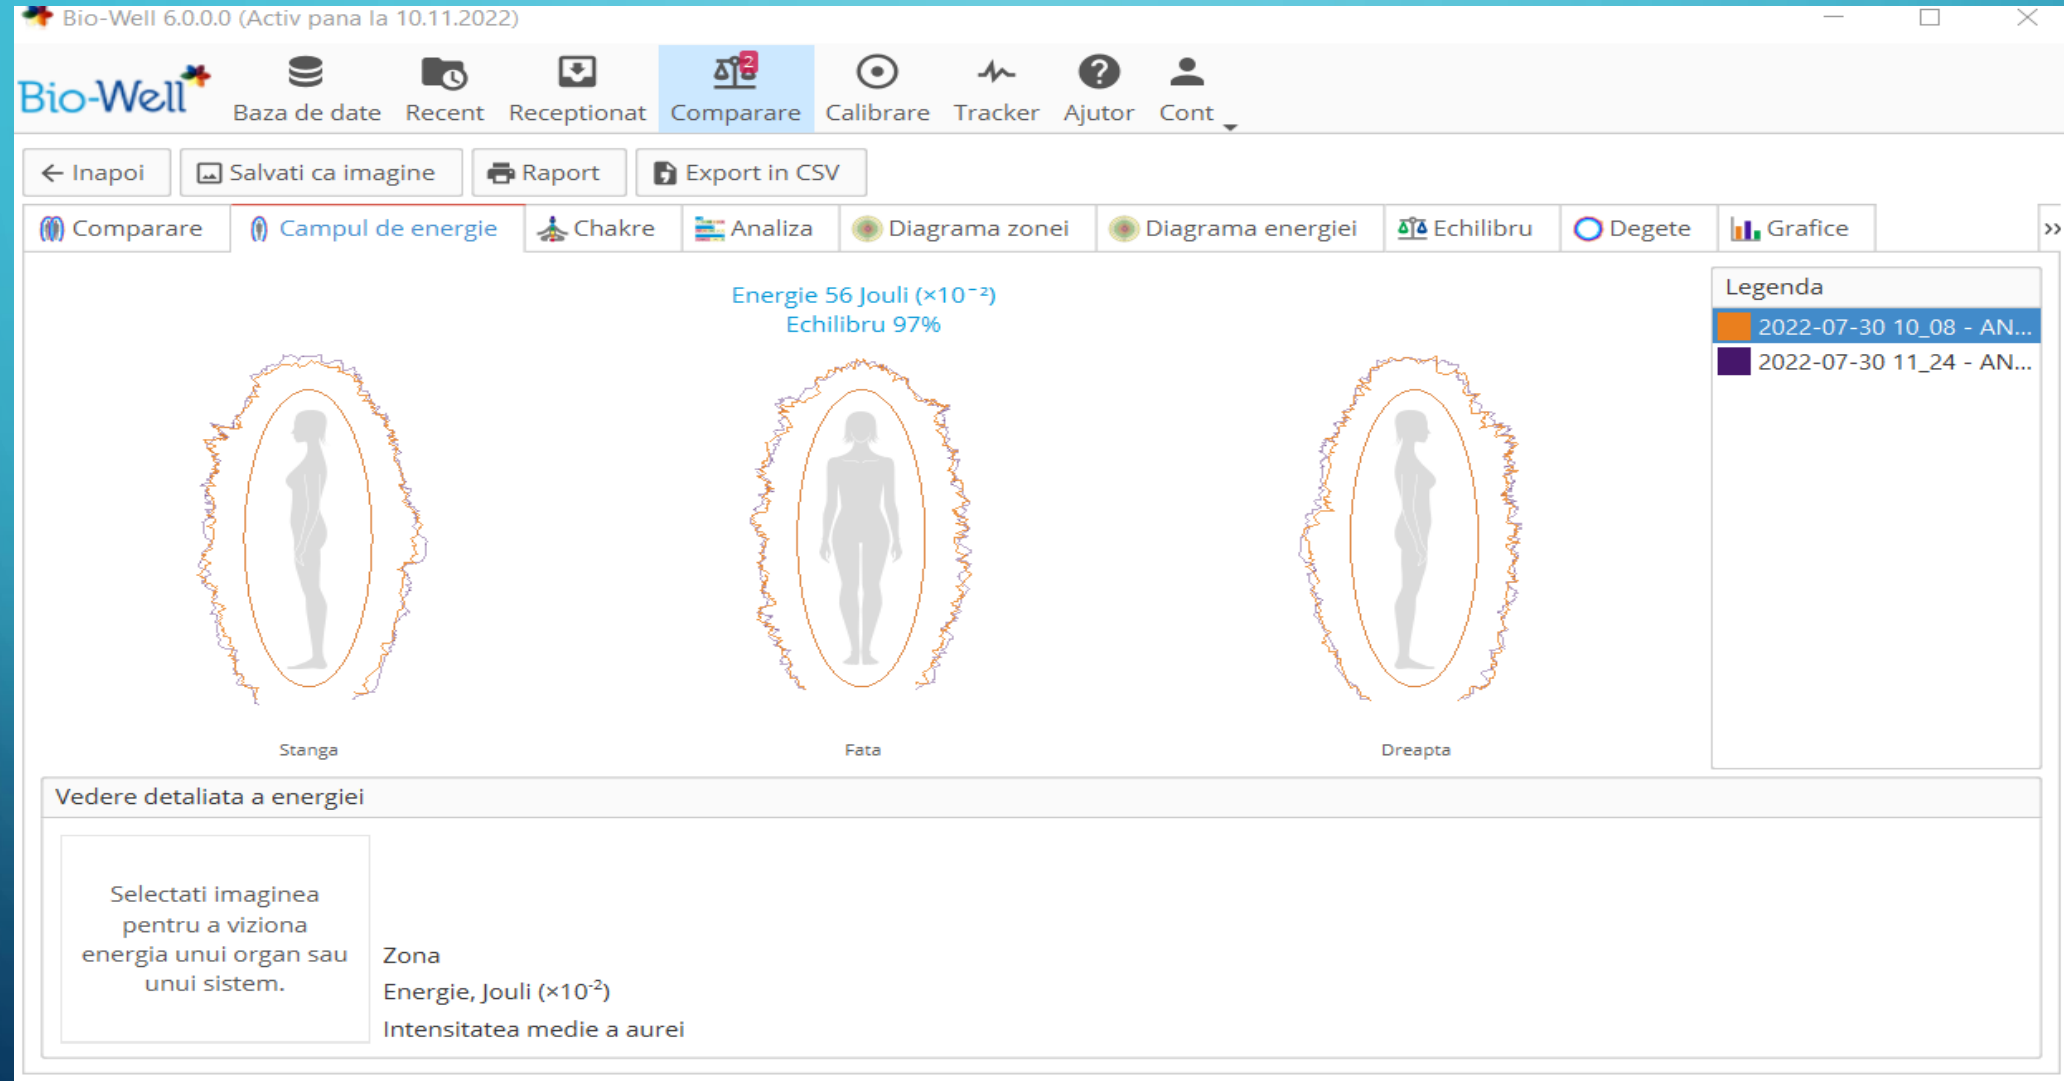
Bio-Well 6.0.0.0 (Activ pana la 10.11.2022)

Bio-Well

Baza de date Recent Receptionat Comparare Calibrare Tracker Ajutor Cont

Inapoi Salvati ca imagine Raport Export in CSV

Comparare Campul de energie Chakre Analiza Diagrama zonei Diagrama energiei Echilibru Degete Grafice

Energie 56 Jouli (×10⁻²)
Echilibru 97%

Stanga Fata Dreapta

Legenda
2022-07-30 10_08 - AN...
2022-07-30 11_24 - AN...

Vedere detaliata a energiei

Selectati imaginea pentru a viziona energia unui organ sau unui sistem.

Zona
Energie, Jouli (×10$^{-2}$)
Intensitatea medie a aurei